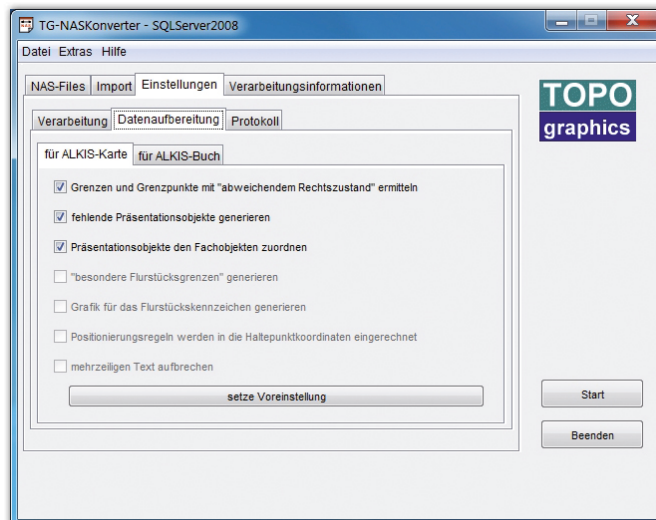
TG-NASKonverter - SQLServer2008

Datei Extras Hilfe

NAS-Files Import Einstellungen Verarbeitungsinformationen

Verarbeitung Datenaufbereitung Protokoll

TOPO graphics

für ALKIS-Karte für ALKIS-Buch

Grenzen und Grenzpunkte mit "abweichendem Rechtszustand" ermitteln

fehlende Präsentationsobjekte generieren

Präsentationsobjekte den Fachobjekten zuordnen

"besondere Flurstücksgrenzen" generieren

Grafik für das Flurstückskennzeichen generieren

Positionierungsregeln werden in die Haltepunktkoordinaten eingerechnet

mehrzeiligen Text aufbrechen

setze Voreinstellung

Start

Beenden